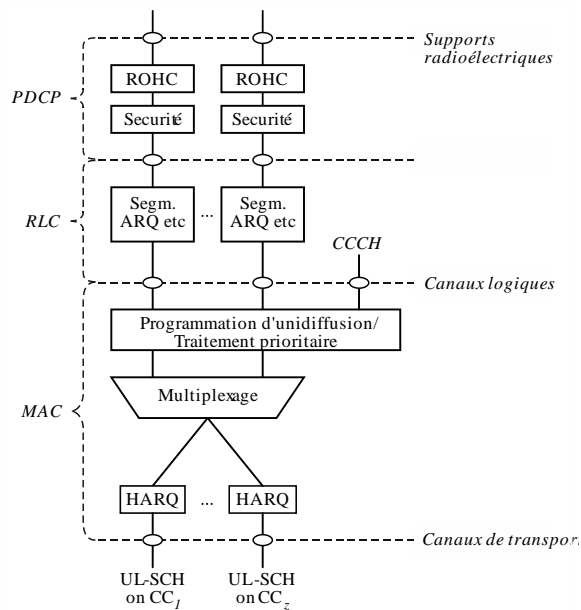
Supports radioélectriques

PDCP

ROHC

ROHC

Securité

Securité

RLC

Segm. ARQ etc

...

Segm. ARQ etc

CCCH

Canaux logiques

Programmation d'unidiffusion/ Traitement prioritaire

MAC

Multiplexage

HARQ

...

HARQ

Canaux de transpor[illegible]

UL-SCH on CC$_1$

UL-SCH on CC$_z$